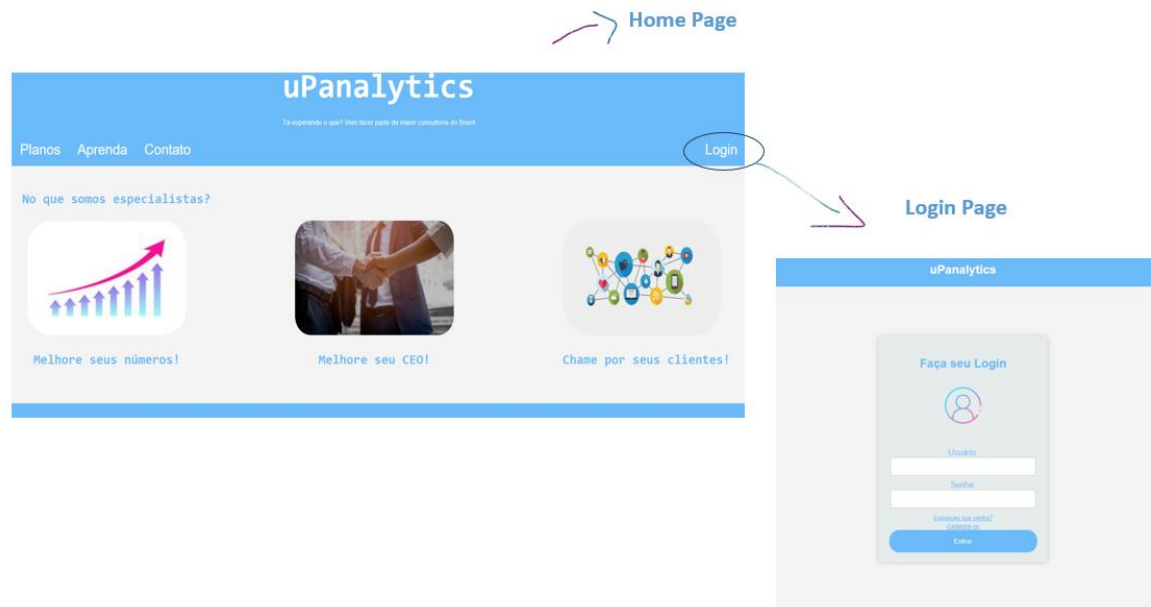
Home Page

uPanalytics

Tá esperando o que? Vem fazer parte da maior consultoria do Brasil

Planos Aprenda Contato

Login

No que somos especialistas?

Melhore seus números!

Melhore seu CEO!

Chame por seus clientes!

Login Page

uPanalytics

Faça seu Login

Usuário

Senha

Esqueceu sua senha?
Cadastre-se

Entrar